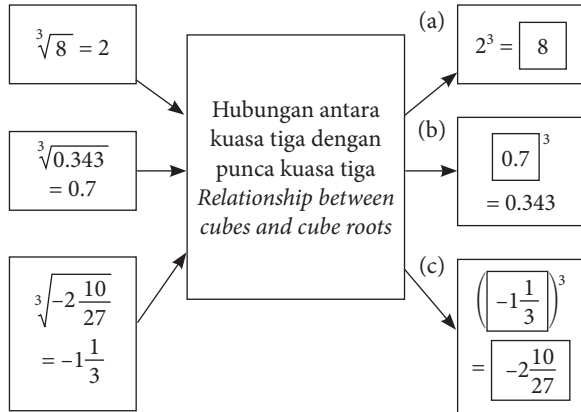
$\sqrt[3]{8} = 2$

$\sqrt[3]{0.343}$
$= 0.7$

$\sqrt[3]{-2\frac{10}{27}}$
$= -1\frac{1}{3}$

Hubungan antara kuasa tiga dengan punca kuasa tiga
*Relationship between cubes and cube roots*

(a)
$2^3 = 8$

(b)
$0.7^3$
$= 0.343$

(c)
$\left(-1\frac{1}{3}\right)^3$
$= -2\frac{10}{27}$